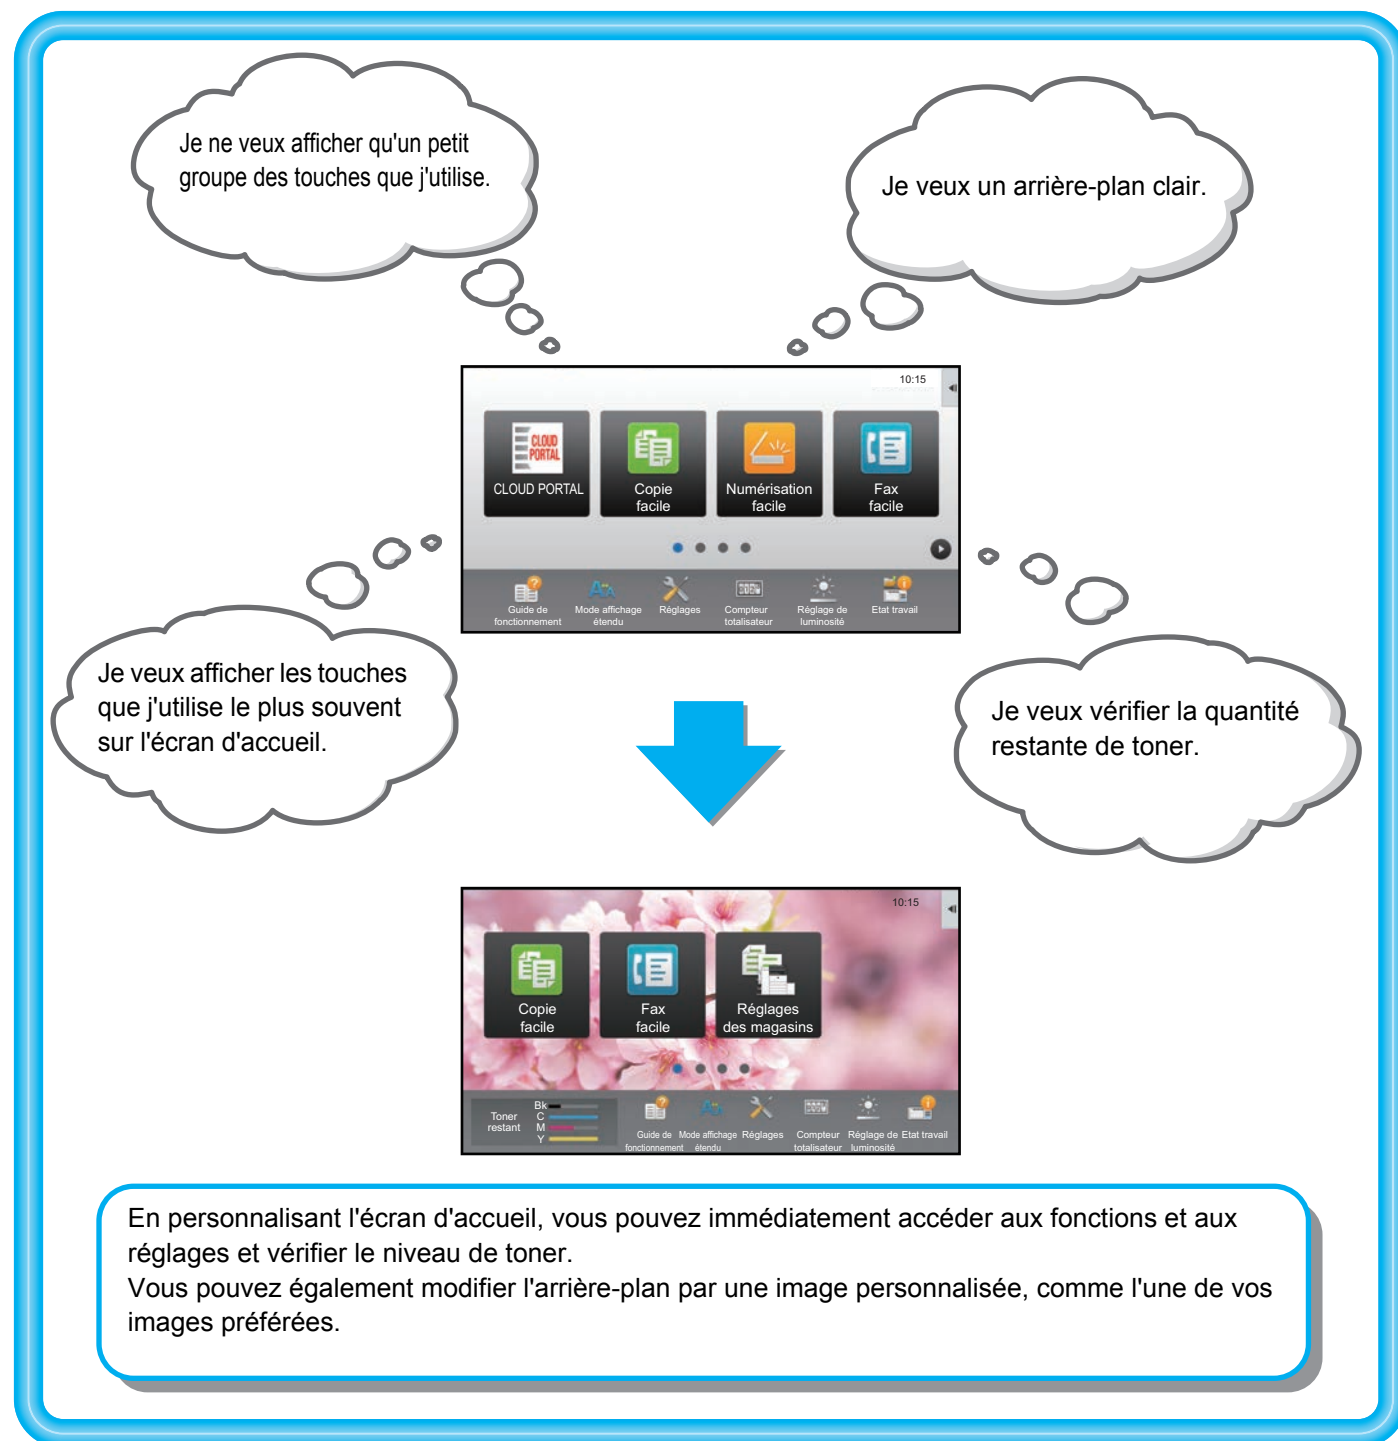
Je ne veux afficher qu'un petit groupe des touches que j'utilise.

Je veux un arrière-plan clair.

10:15

CLOUD PORTAL

CLOUD PORTAL

Copie facile

Numérisation facile

Fax facile

Guide de fonctionnement

Mode affichage étendu

Réglages

Compteur totalisateur

Réglage de luminosité

Etat travail

Je veux afficher les touches que j'utilise le plus souvent sur l'écran d'accueil.

Je veux vérifier la quantité restante de toner.

10:15

Copie facile

Fax facile

Réglages des magasins

Toner restant

Bk
C
M
Y

Guide de fonctionnement

Mode affichage étendu

Réglages

Compteur totalisateur

Réglage de luminosité

Etat travail

En personnalisant l'écran d'accueil, vous pouvez immédiatement accéder aux fonctions et aux réglages et vérifier le niveau de toner.
Vous pouvez également modifier l'arrière-plan par une image personnalisée, comme l'une de vos images préférées.